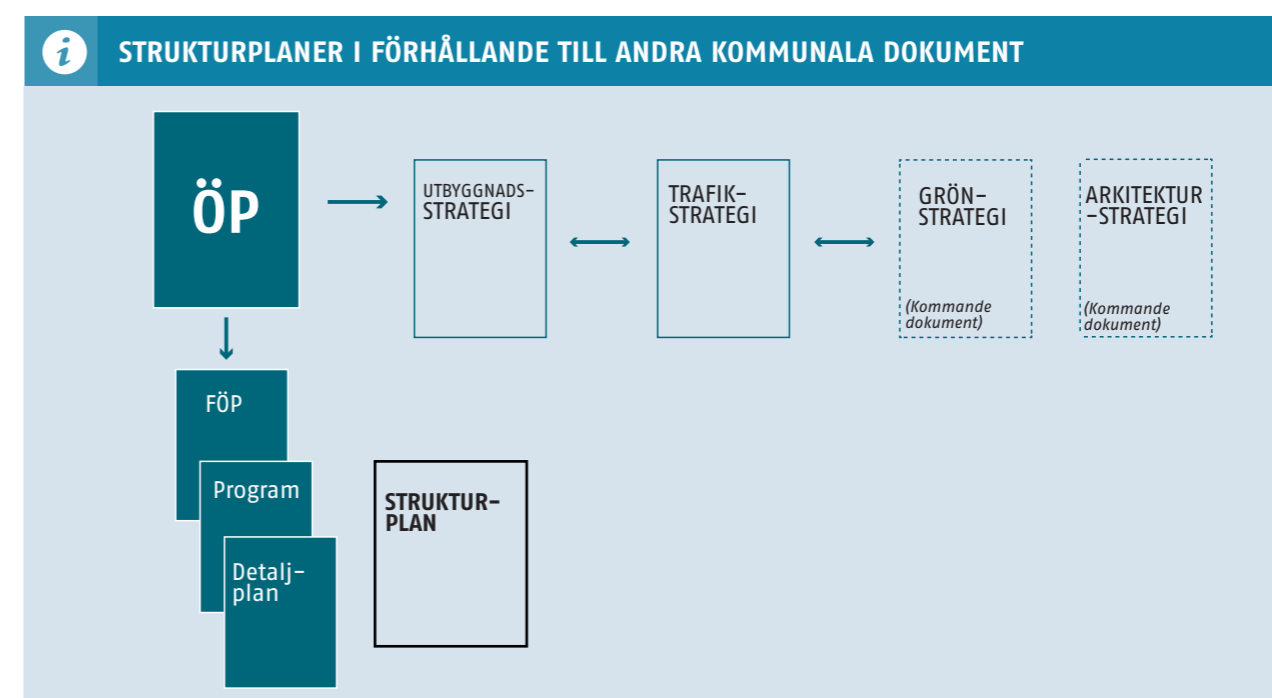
i

STRUKTURPLANER I FÖRHÅLLANDE TILL ANDRA KOMMUNALA DOKUMENT

ÖP

UTBYGGNADS-STRATEGI

TRAFIK-STRATEGI

GRÖN-STRATEGI

(Kommande dokument)

ARKITEKTUR-STRATEGI

(Kommande dokument)

FÖP

Program

Detaljplan

STRUKTURPLAN